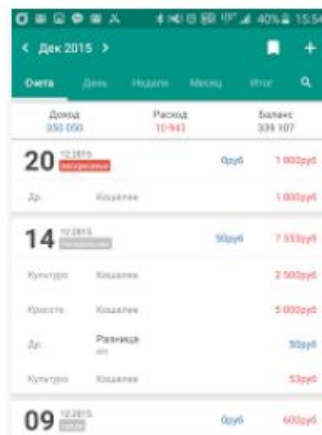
40% 15:54

< Дек 2015 >

Счета День Неделя Месяц Итог

Доход 350 050

Расход 10 943

Баланс 339 107

20 12.2015 воскресенье 0руб 1 000руб

Др. Кошелек 1 000руб

14 12.2015 понедельник 50руб 7 553руб

Культура Кошелек 2 500руб

Красота Кошелек 5 000руб

Др. Разница 50руб

Культура Кошелек 53руб

09 12.2015 среда 0руб 600руб